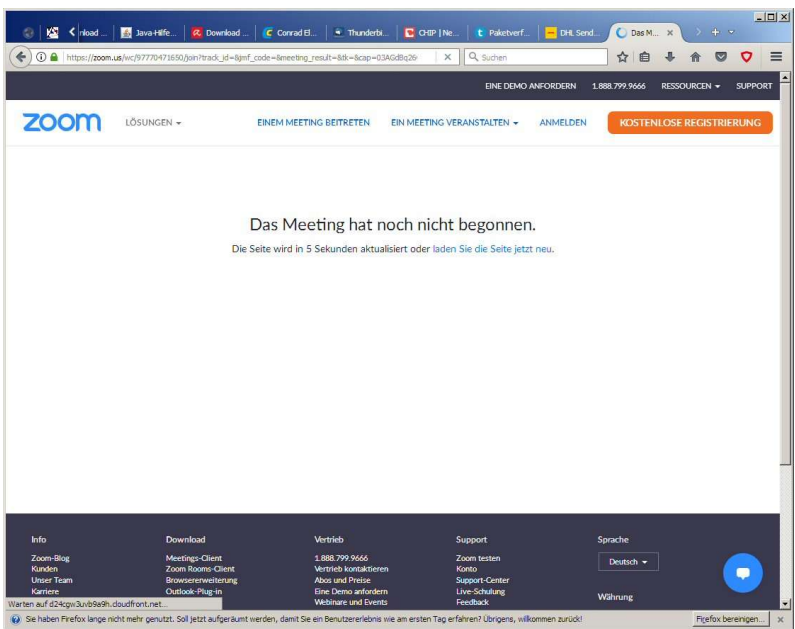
nload ... | Java-Hilfe... | Download ... | Conrad El... | Thunderbi... | CHIP | Ne... | Paketverf... | DHL Send... | Das M... ×

https://zoom.us/wc/97770471650/join?track_id=&jmf_code=&meeting_result=&tk=&cap=03AGdBq26 | Suchen

EINE DEMO ANFORDERN 1.888.799.9666 RESSOURCEN SUPPORT

zoom LÖSUNGEN EINEM MEETING BEITRETEN EIN MEETING VERANSTALTEN ANMELDEN KOSTENLOSE REGISTRIERUNG

Das Meeting hat noch nicht begonnen.

Die Seite wird in 5 Sekunden aktualisiert oder laden Sie die Seite jetzt neu.

Info
Zoom-Blog
Kunden
Unser Team
Karriere

Download
Meetings-Client
Zoom Rooms-Client
Browsererweiterung
Outlook-Plug-in

Vertrieb
1.888.799.9666
Vertrieb kontaktieren
Abos und Preise
Eine Demo anfordern
Webinare und Events

Support
Zoom testen
Konto
Support-Center
Live-Schulung
Feedback

Sprache
Deutsch

Währung

Warten auf d24cgw3uvb9a9h.cloudfront.net...

Sie haben Firefox lange nicht mehr genutzt. Soll jetzt aufgeräumt werden, damit Sie ein Benutzererlebnis wie am ersten Tag erfahren? Übrigens, willkommen zurück! Firefox bereinigen... ×